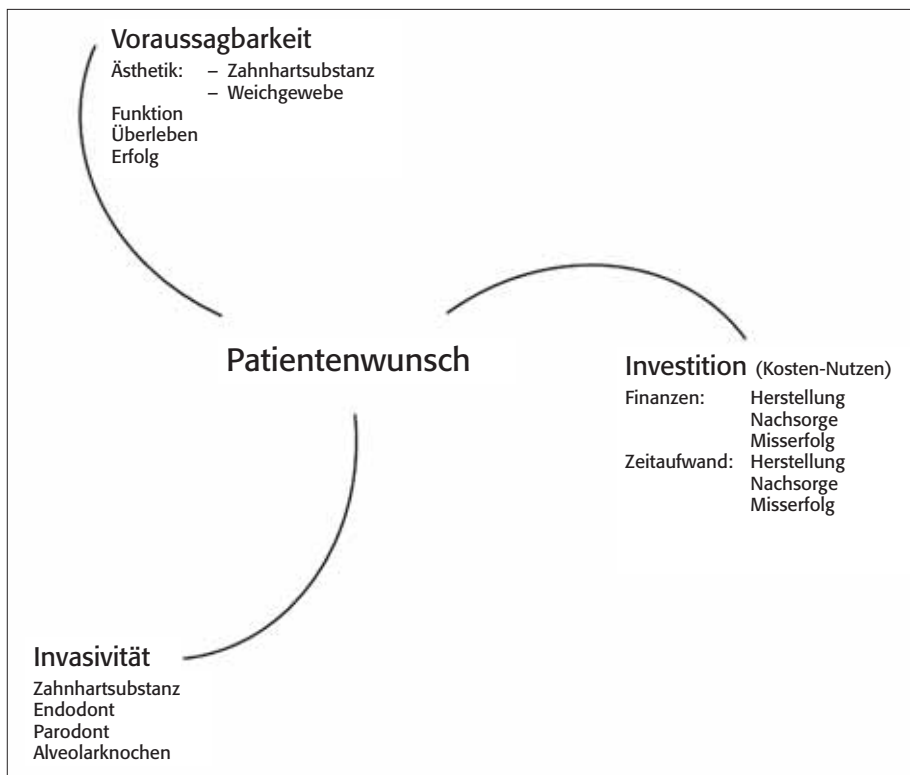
Voraussagbarkeit
Ästhetik: – Zahnhartsubstanz
– Weichgewebe
Funktion
Überleben
Erfolg

Patientenwunsch

Investition (Kosten-Nutzen)
Finanzen: Herstellung
Nachsorge
Misserfolg
Zeitaufwand: Herstellung
Nachsorge
Misserfolg

Invasivität
Zahnhartsubstanz
Endodont
Parodont
Alveolarknochen